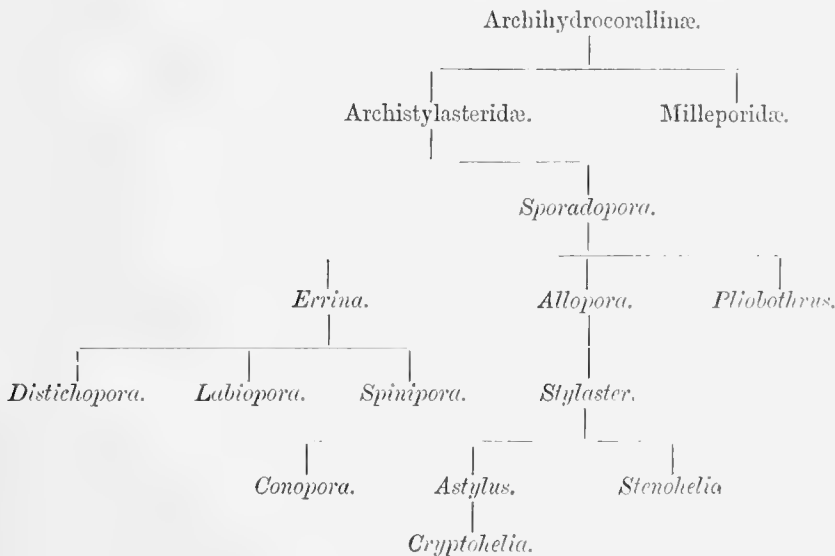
Archihydrocorallinæ.

Archistylasteridæ.

Milleporidæ.

Sporadopora.

Errina.

Allopora.

Pliobothrus.

Distichopora.

Labiopora.

Spinipora.

Stylaster.

Conopora.

Astylus.

Stenohelia

Cryptohelia.